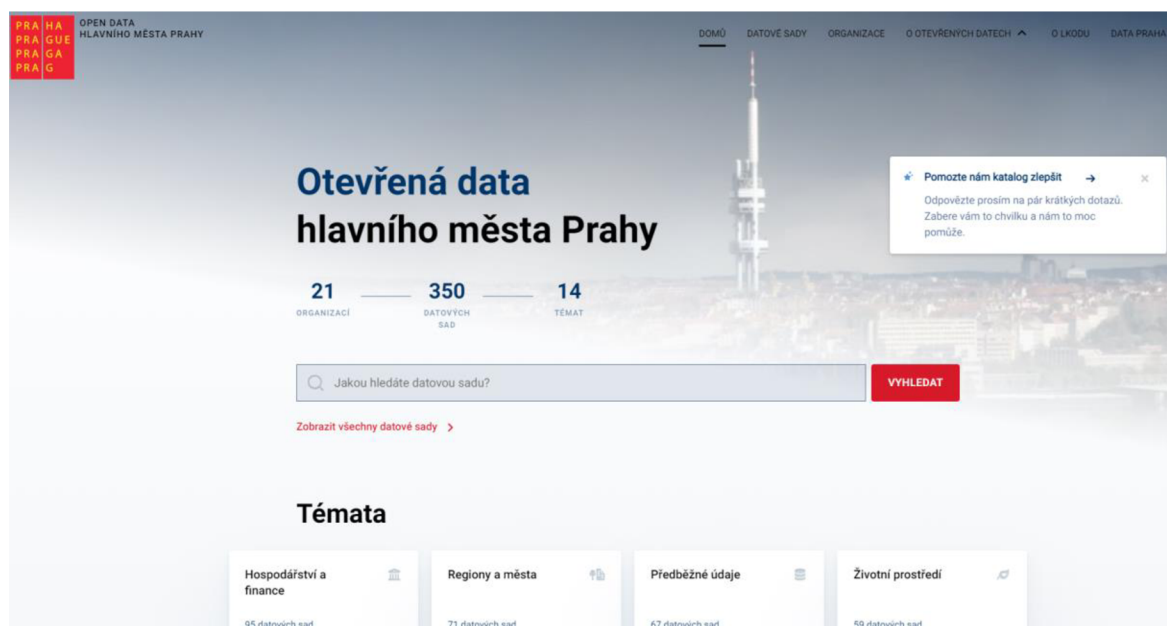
PRA HA
PRA GUE
PRA GA
PRA G

OPEN DATA
HLAVNÍHO MĚSTA PRAHY

DOMŮ DATOVÉ SADY ORGANIZACE O OTEVŘENÝCH DATECH O LKODU DATA PRAHA

Otevřená data
hlavního města Prahy

21 ORGANIZACÍ
350 DATOVÝCH SAD
14 TÉMAT

Jakou hledáte datovou sadu?

VYHLEDAT

Zobrazit všechny datové sady >

Pomozte nám katalog zlepšit →

Odpovězte prosím na pár krátkých dotazů. Zabere vám to chvilku a nám to moc pomůže.

Témata

Hospodářství a finance
95 datových sad

Regiony a města
71 datových sad

Předběžné údaje
67 datových sad

Životní prostředí
59 datových sad